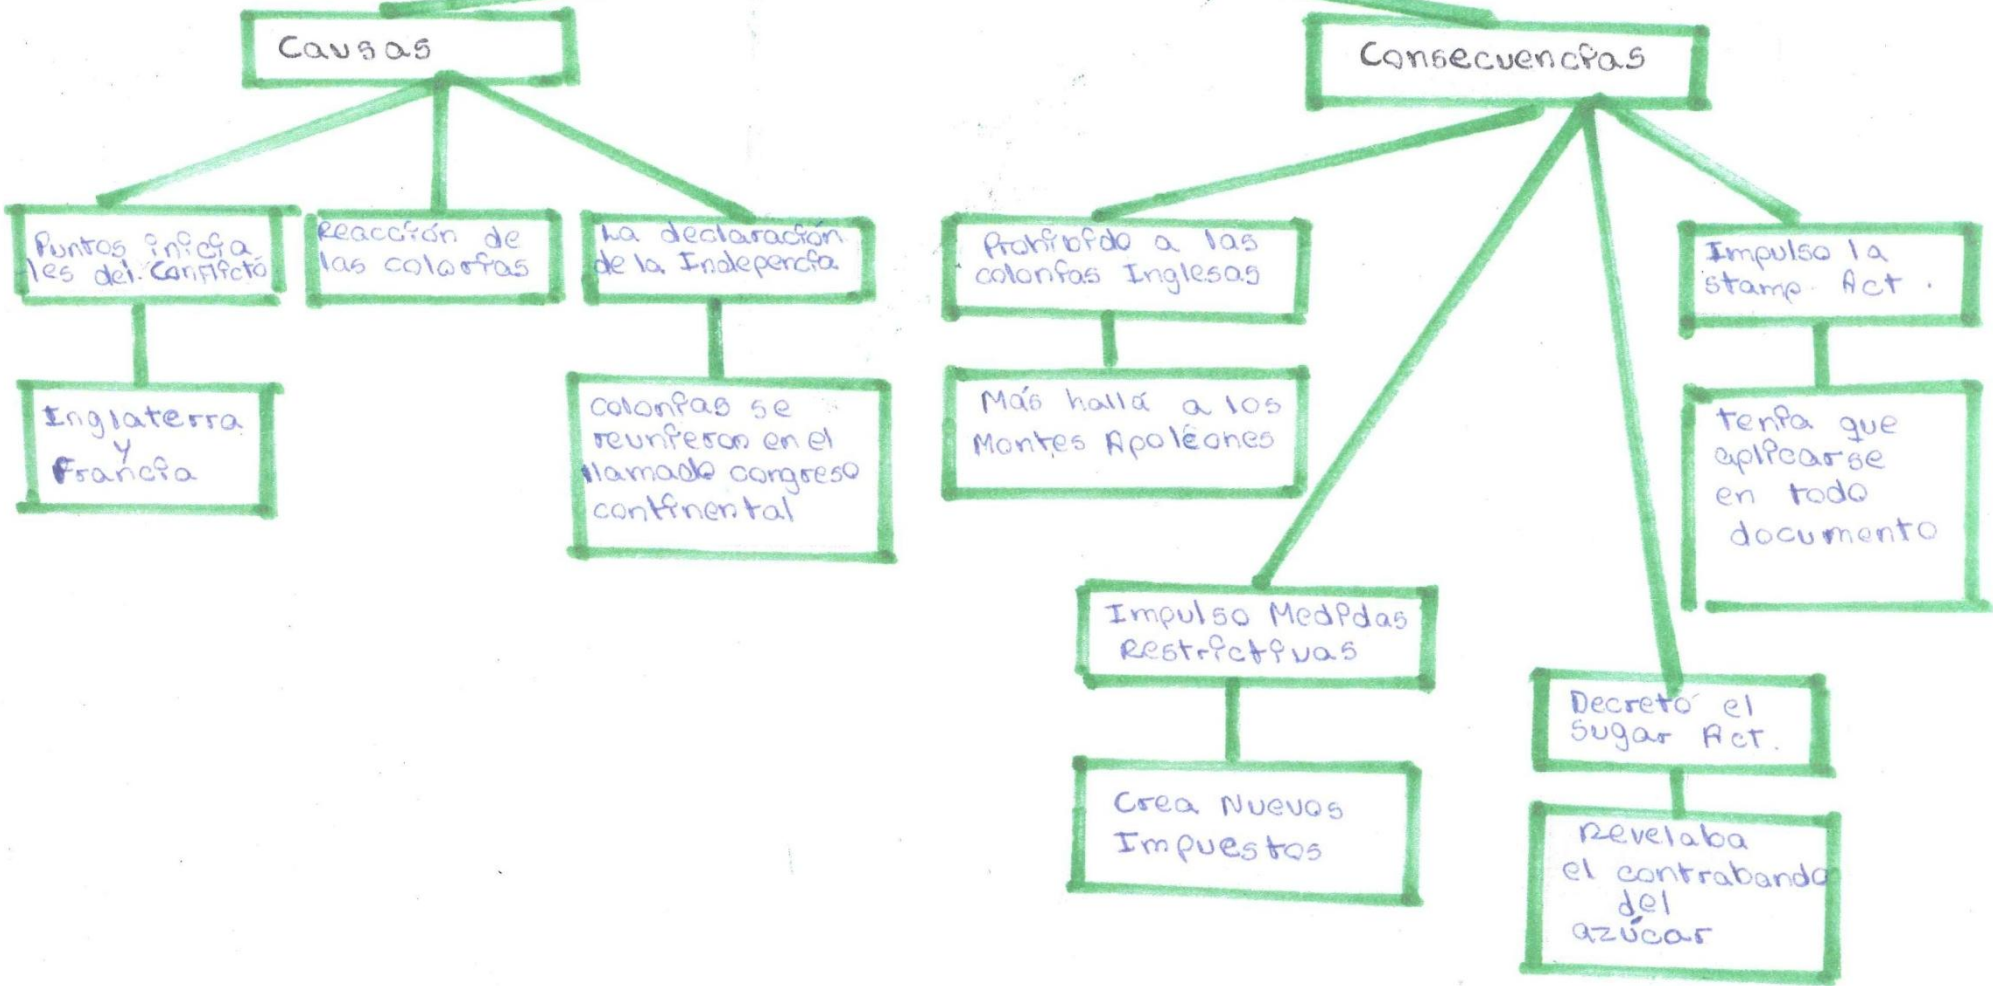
Causas

Consecuencias

Puntos inicia -les del Conflicto

Inglaterra y Francia

Reacción de las colonias

La declaración de la Indepencia

colonias se reunieron en el llamado congreso continental

Prohibido a las colonias Inglesas

Más hallá a los Montes Apoléones

Impulso la stamp Act.

tenia que aplicarse en todo documento

Impulso Medidas Restrictivas

Crea Nuevos Impuestos

Decretó el Sugar Act.

Revelaba el contrabando del azúcar